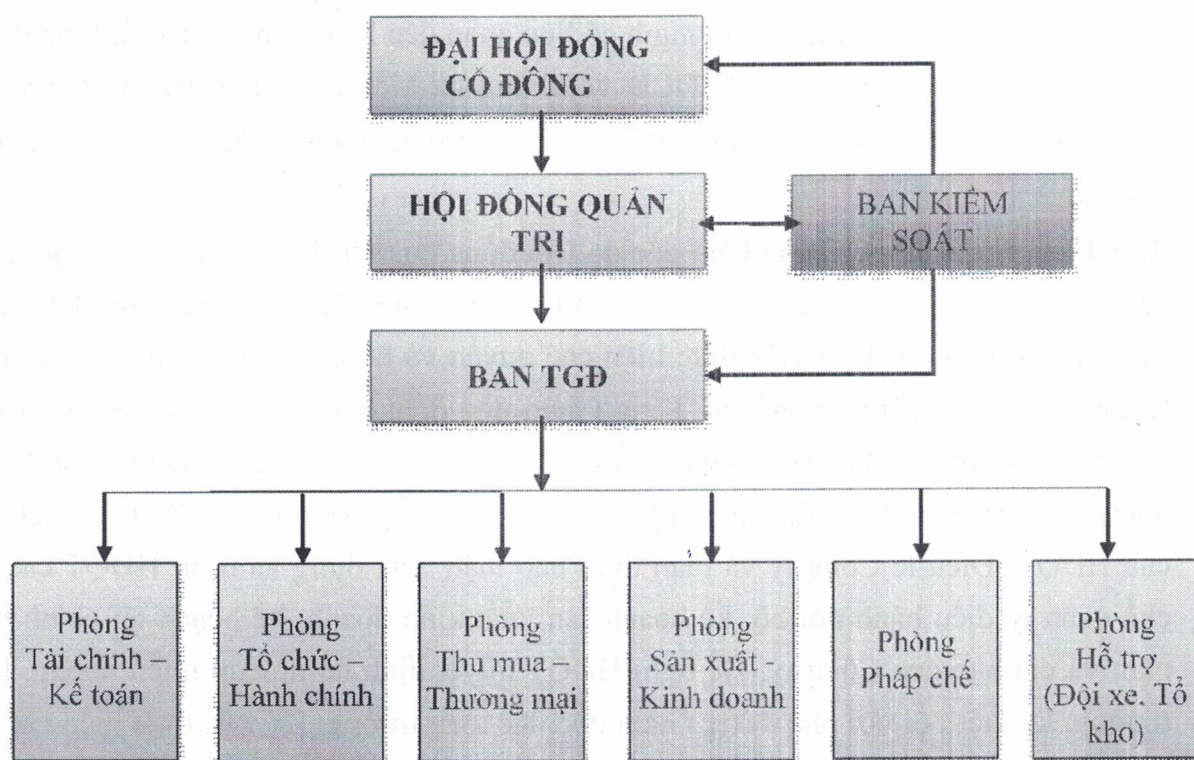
ĐẠI HỘI ĐỒNG CỔ ĐÔNG

HỘI ĐỒNG QUẢN TRỊ

BAN KIỂM SOÁT

BAN TGĐ

Phòng Tài chính – Kế toán

Phòng Tổ chức – Hành chính

Phòng Thu mua – Thương mại

Phòng Sản xuất - Kinh doanh

Phòng Pháp chế

Phòng Hỗ trợ (Đội xe, Tổ kho)